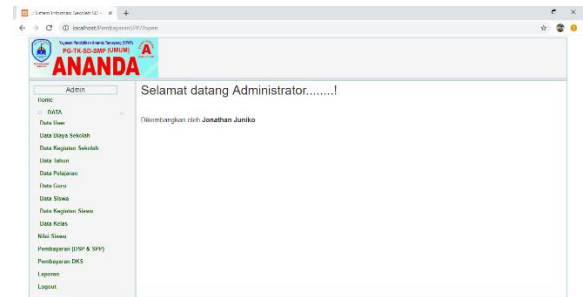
Sistem Informasi Sekolah SD - ×
localhost/Pembayaran/?#/home

Yayasan Pendidikan Ananda Tanjung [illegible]
PG-TK-SD-SMP (UMUM)
ANANDA

Admin
Home
DATA
Data User
Data Biaya Sekolah
Data Kegiatan Sekolah
Data Tahun
Data Pelajaran
Data Guru
Data Siswa
Data Kegiatan Siswa
Data Kelas
Nilai Siswa
Pembayaran (DSP & SPP)
Pembayaran DKS
Laporan
Logout

Selamat datang Administrator........!

Dikembangkan oleh **Jonathan Juniko**